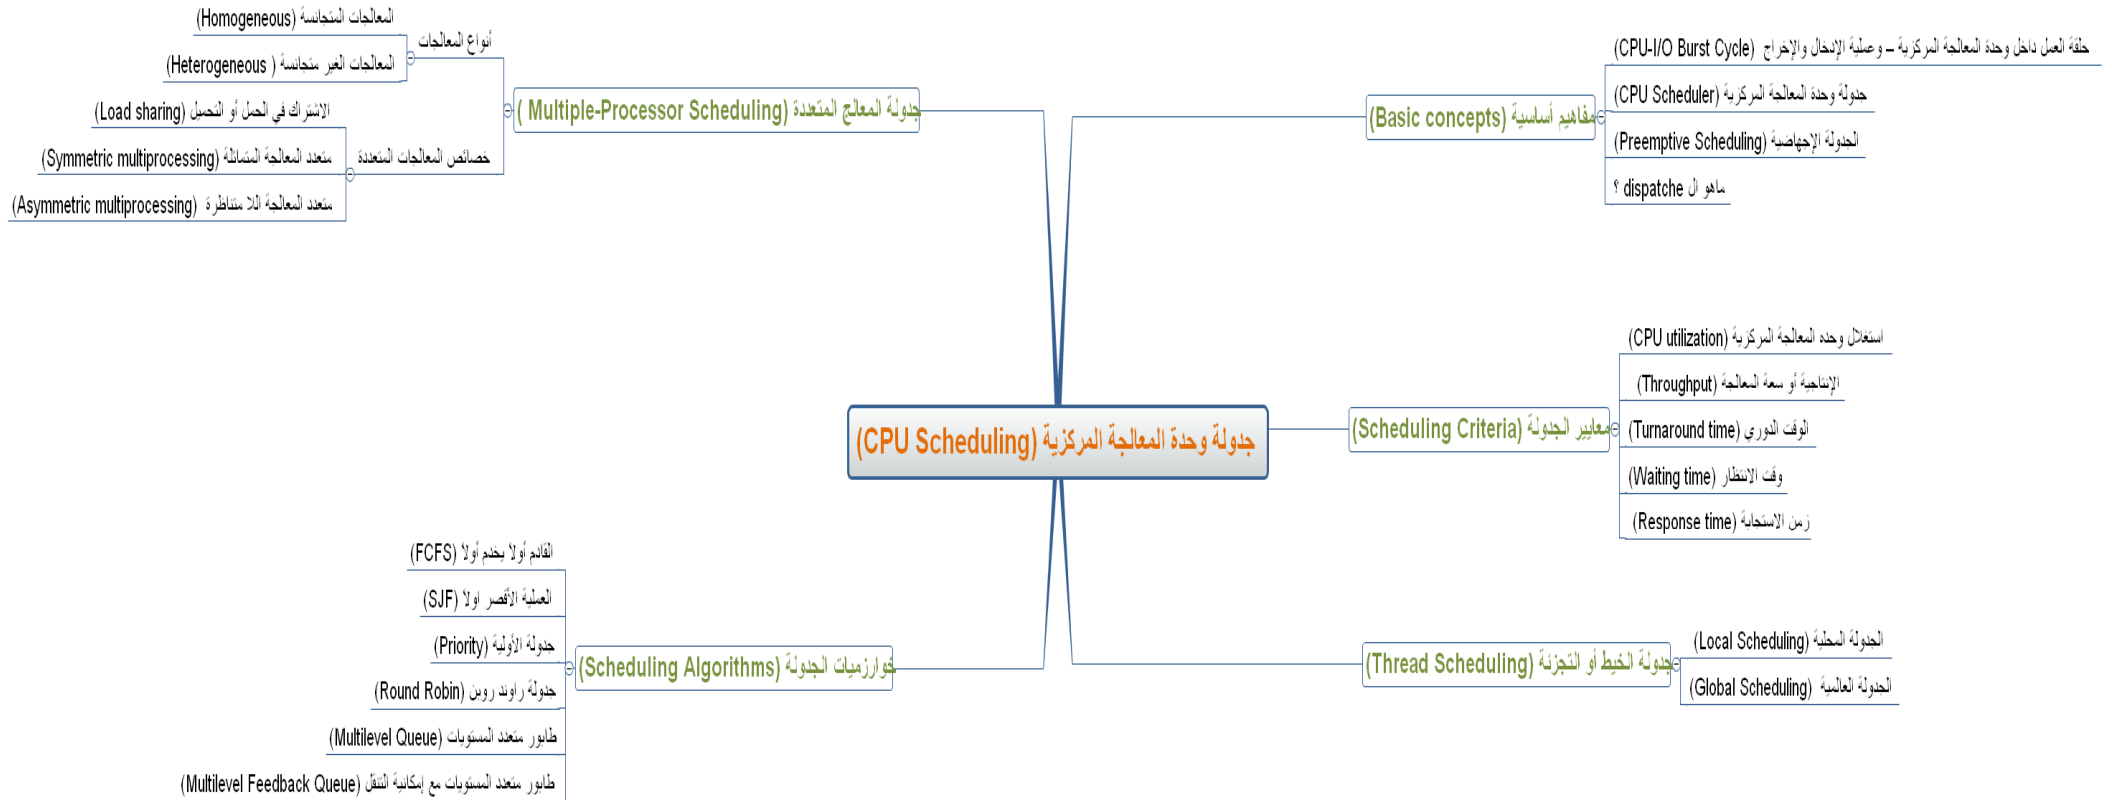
جدولة وحدة المعالجة المركزية (CPU Scheduling)

مفاهيم أساسية (Basic concepts)
حلقة العمل داخل وحدة المعالجة المركزية – وعملية الإدخال والإخراج (CPU-I/O Burst Cycle)
جدولة وحدة المعالجة المركزية (CPU Scheduler)
الجدولة الإجهاضية (Preemptive Scheduling)
ماهو ال dispatche ؟

معايير الجدولة (Scheduling Criteria)
استغلال وحدة المعالجة المركزية (CPU utilization)
الإنتاجية أو سعة المعالجة (Throughput)
الوقت الدوري (Turnaround time)
وقت الانتظار (Waiting time)
زمن الاستجابة (Response time)

جدولة الخيط أو التجزئة (Thread Scheduling)
الجدولة المحلية (Local Scheduling)
الجدولة العالمية (Global Scheduling)

جدولة المعالج المتعددة (Multiple-Processor Scheduling)
أنواع المعالجات
المعالجات المتجانسة (Homogeneous)
المعالجات الغير متجانسة (Heterogeneous)
خصائص المعالجات المتعددة
الاشتراك في الحمل أو التحميل (Load sharing)
متعدد المعالجة المتماثلة (Symmetric multiprocessing)
متعدد المعالجة اللا متناظرة (Asymmetric multiprocessing)

خوارزميات الجدولة (Scheduling Algorithms)
القادم أولاً يخدم أولاً (FCFS)
العملية الأقصر اولا (SJF)
جدولة الأولية (Priority)
جدولة راوند روبن (Round Robin)
طابور متعدد المستويات (Multilevel Queue)
طابور متعدد المستويات مع إمكانية التنقل (Multilevel Feedback Queue)